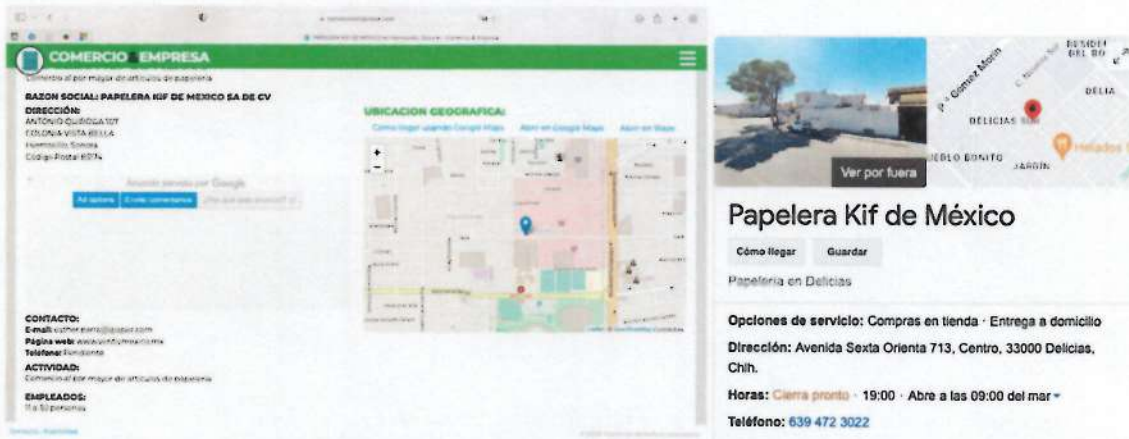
COMERCIO EMPRESA

Comercio al por mayor de artículos de papelería

RAZON SOCIAL: PAPELERA KIF DE MEXICO SA DE CV

DIRECCIÓN:
ANTONIO QUIROGA 107
COLONIA VISTA BELLA
Hermosillo, Sonora
Código Postal 83174

Anuncio servido por Google
Ad options | Enviar comentarios | ¿Por qué este anuncio?

UBICACION GEOGRAFICA:
Como llegar usando Google Maps | Abrir en Google Maps | Abrir en Waze

CONTACTO:
E-mail: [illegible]
Página web: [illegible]
Teléfono: Pendiente

ACTIVIDAD:
Comercio al por mayor de artículos de papelería

EMPLEADOS:
11 a 30 personas

Ver por fuera

DELICIAS

Helados

PUEBLO BONITO

JARDÍN

Papelera Kif de México

Cómo llegar | Guardar

Papelería en Delicias

Opciones de servicio: Compras en tienda · Entrega a domicilio

Dirección: Avenida Sexta Orienta 713, Centro, 33000 Delicias, Chih.

Horas: Cierra pronto · 19:00 · Abre a las 09:00 del mar

Teléfono: 639 472 3022